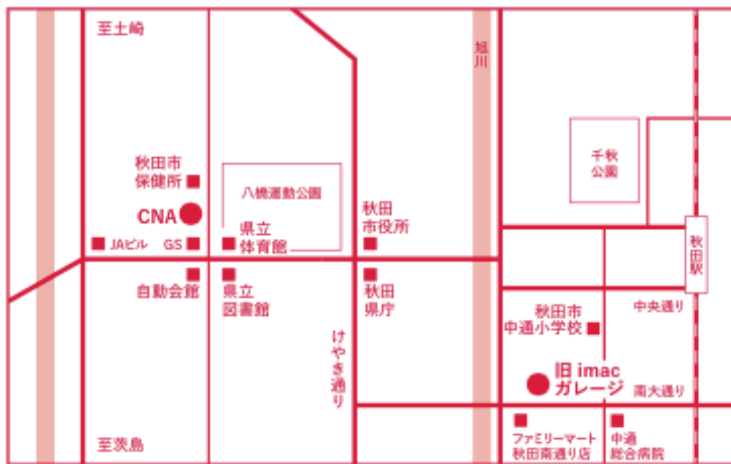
至土崎

旭川

秋田市保健所

八橋運動公園

千秋公園

CNA

県立体育館

秋田市役所

秋田駅

JAビル

GS

自動会館

県立図書館

秋田県庁

秋田市中通小学校

中央通り

けやき通り

旧 imac ガレージ

南大通り

至茨島

ファミリーマート秋田南通り店

中通総合病院